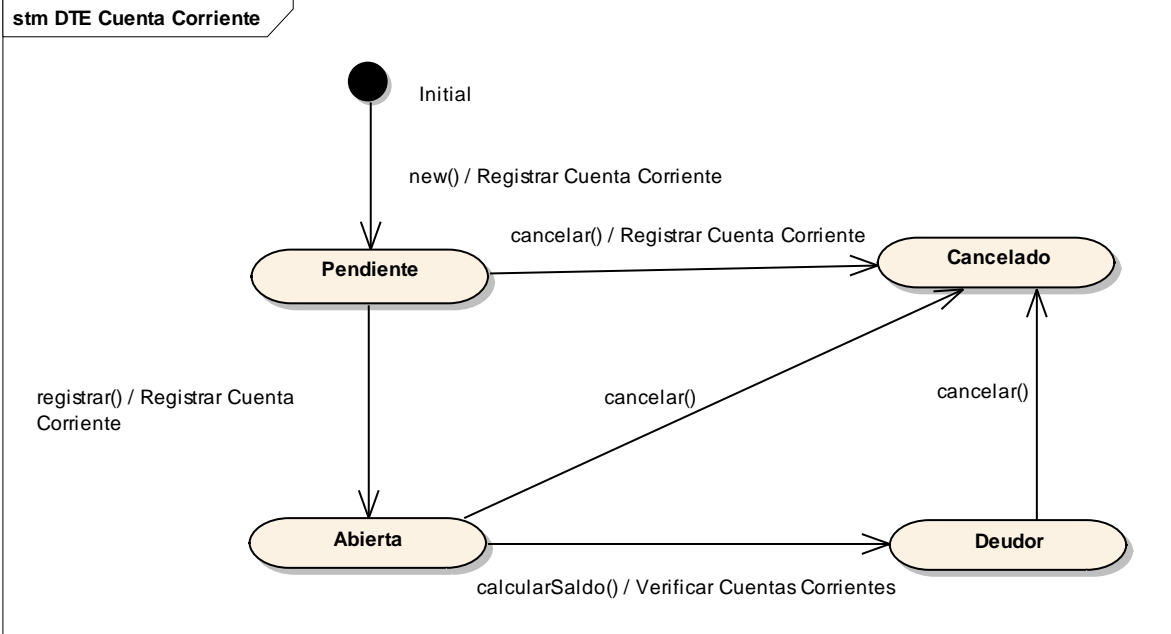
stm DTE Cuenta Corriente

Initial

new() / Registrar Cuenta Corriente

cancelar() / Registrar Cuenta Corriente

Pendiente

Cancelado

registrar() / Registrar Cuenta Corriente

cancelar()

cancelar()

Abierta

Deudor

calcularSaldo() / Verificar Cuentas Corrientes